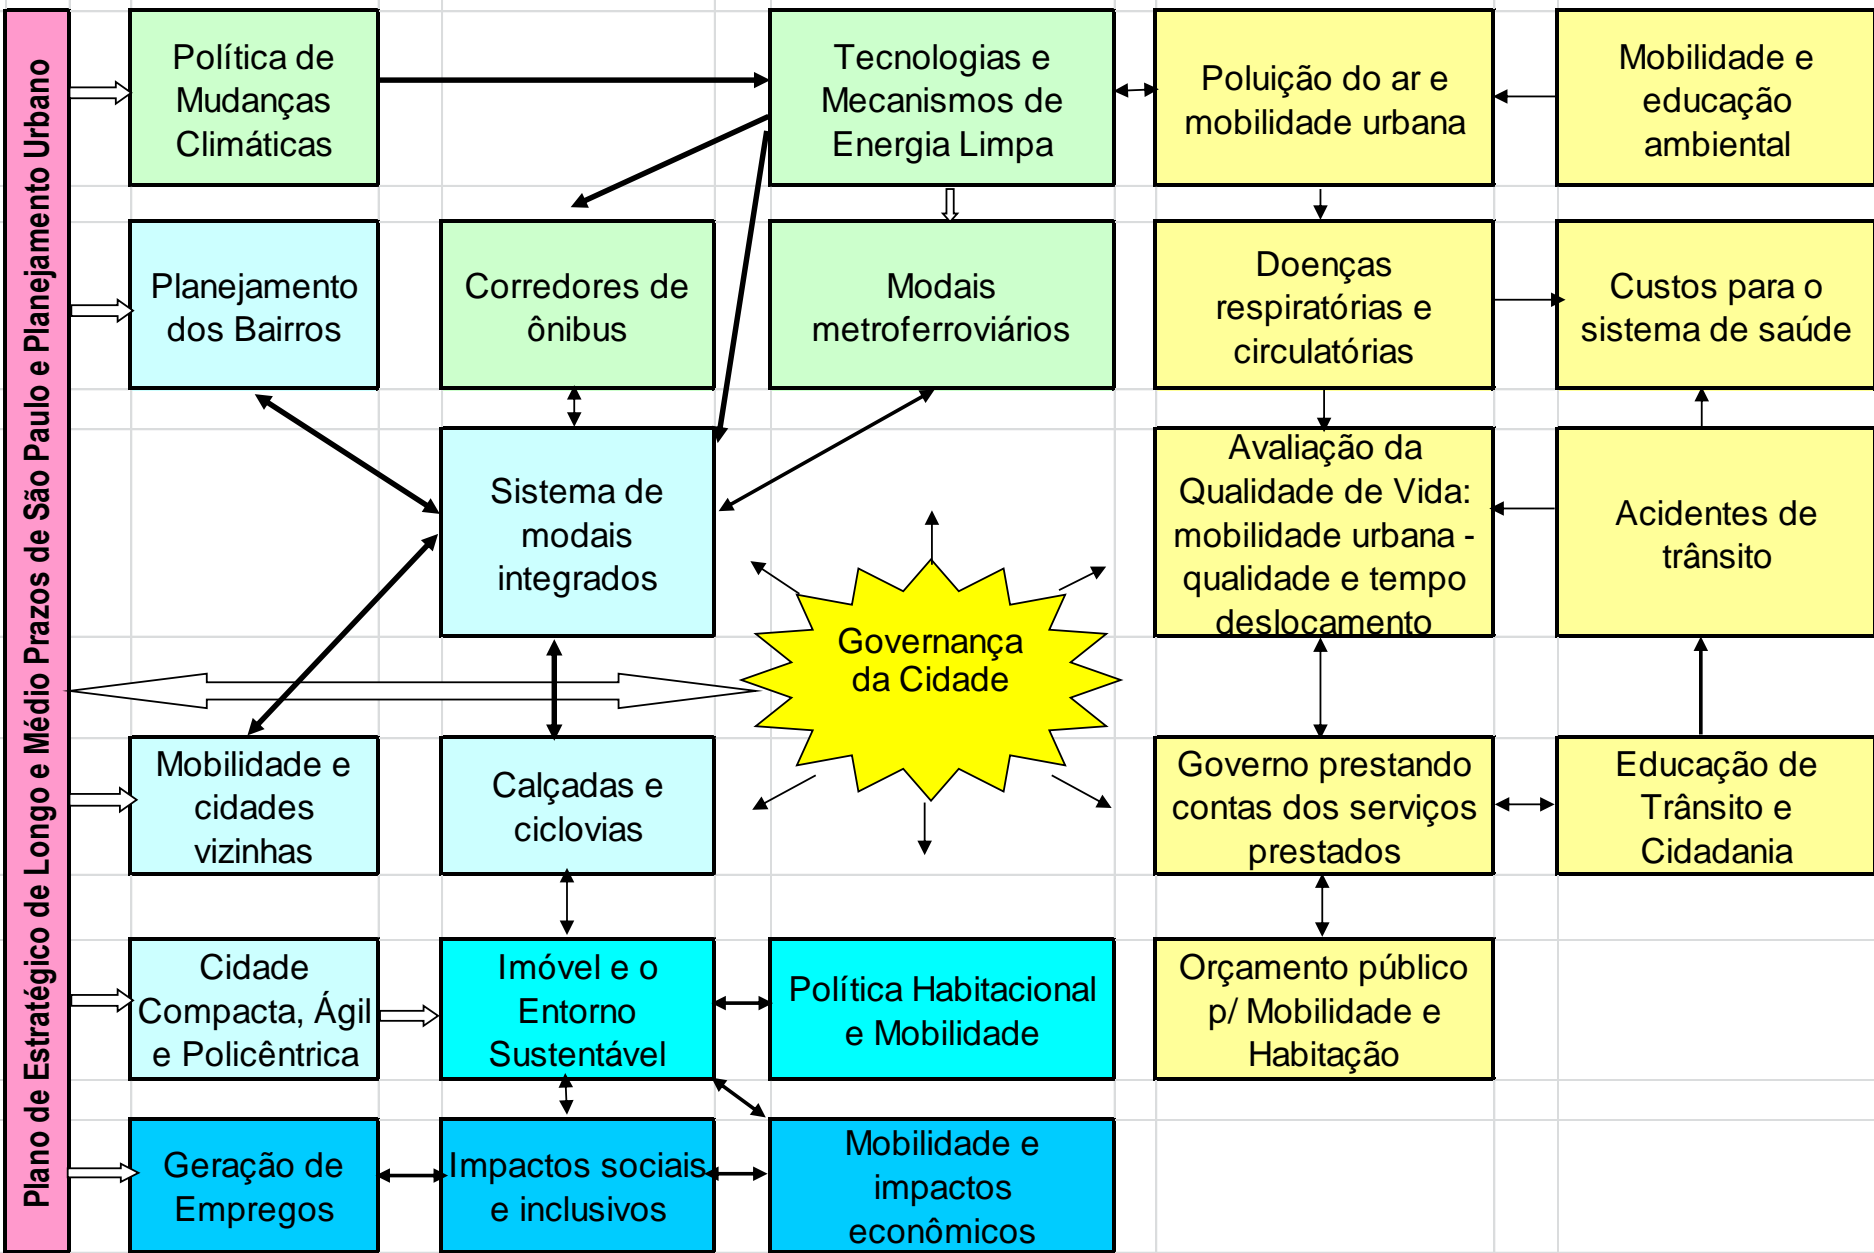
Plano de Estratégico de Longo e Médio Prazos de São Paulo e Planejamento Urbano

Política de Mudanças Climáticas

Tecnologias e Mecanismos de Energia Limpa

Poluição do ar e mobilidade urbana

Mobilidade e educação ambiental

Planejamento dos Bairros

Corredores de ônibus

Modais metroferroviários

Doenças respiratórias e circulatórias

Custos para o sistema de saúde

Sistema de modais integrados

Avaliação da Qualidade de Vida: mobilidade urbana - qualidade e tempo deslocamento

Acidentes de trânsito

Governança da Cidade

Mobilidade e cidades vizinhas

Calçadas e ciclovias

Governo prestando contas dos serviços prestados

Educação de Trânsito e Cidadania

Cidade Compacta, Ágil e Policêntrica

Imóvel e o Entorno Sustentável

Política Habitacional e Mobilidade

Orçamento público p/ Mobilidade e Habitação

Geração de Empregos

Impactos sociais e inclusivos

Mobilidade e impactos econômicos